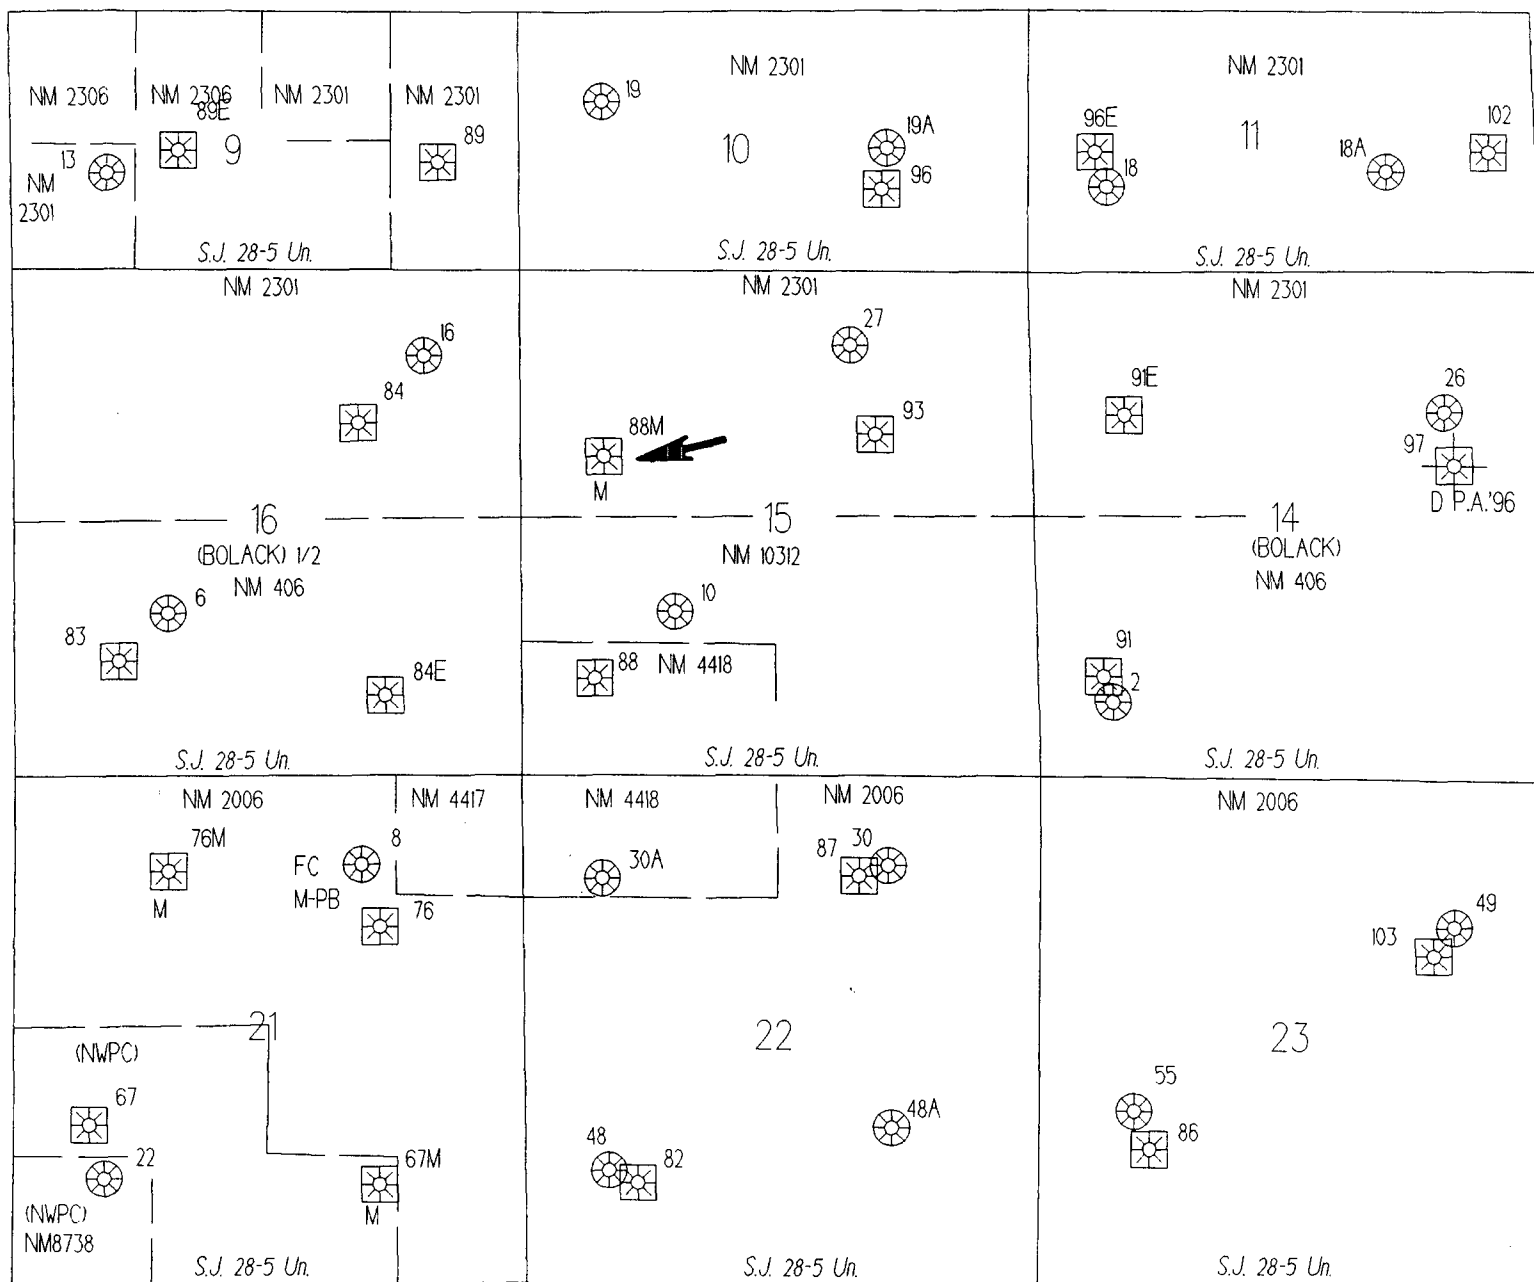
NM 2306
NM 2306
89E
NM 2301
NM 2301
13
NM 2301
9
89
S.J. 28-5 Un.

19
NM 2301
10
19A
96
S.J. 28-5 Un.

NM 2301
96E
11
18
18A
102
S.J. 28-5 Un.

NM 2301
16
84
16
(BOLACK) 1/2
NM 406
6
83
84E
S.J. 28-5 Un.

NM 2301
27
88M
93
M
15
NM 10312
10
88
NM 4418
S.J. 28-5 Un.

NM 2301
91E
26
97
D P.A.'96
14
(BOLACK)
NM 406
91
2
S.J. 28-5 Un.

NM 2006
NM 4417
76M
M
FC
M-PB
8
76
21
(NWPC)
67
22
(NWPC)
NM8738
67M
M
S.J. 28-5 Un.

NM 4418
30A
NM 2006
87
30
22
48
82
48A
S.J. 28-5 Un.

NM 2006
49
103
23
55
86
S.J. 28-5 Un.